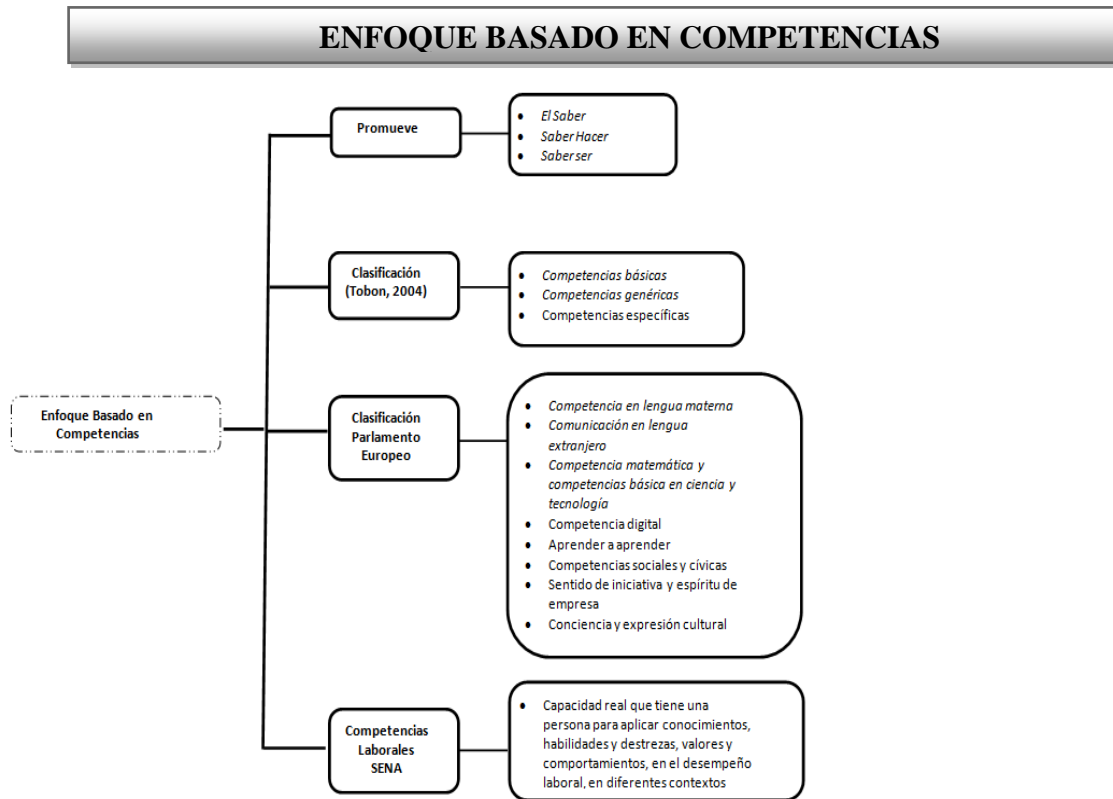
ENFOQUE BASADO EN COMPETENCIAS

Enfoque Basado en Competencias

Promueve

- El Saber
- Saber Hacer
- Saber ser

Clasificación (Tobon, 2004)

- Competencias básicas
- Competencias genéricas
- Competencias específicas

Clasificación Parlamento Europeo

- Competencia en lengua materna
- Comunicación en lengua extranjero
- Competencia matemática y competencias básica en ciencia y tecnología
- Competencia digital
- Aprender a aprender
- Competencias sociales y cívicas
- Sentido de iniciativa y espíritu de empresa
- Conciencia y expresión cultural

Competencias Laborales SENA

- Capacidad real que tiene una persona para aplicar conocimientos, habilidades y destrezas, valores y comportamientos, en el desempeño laboral, en diferentes contextos